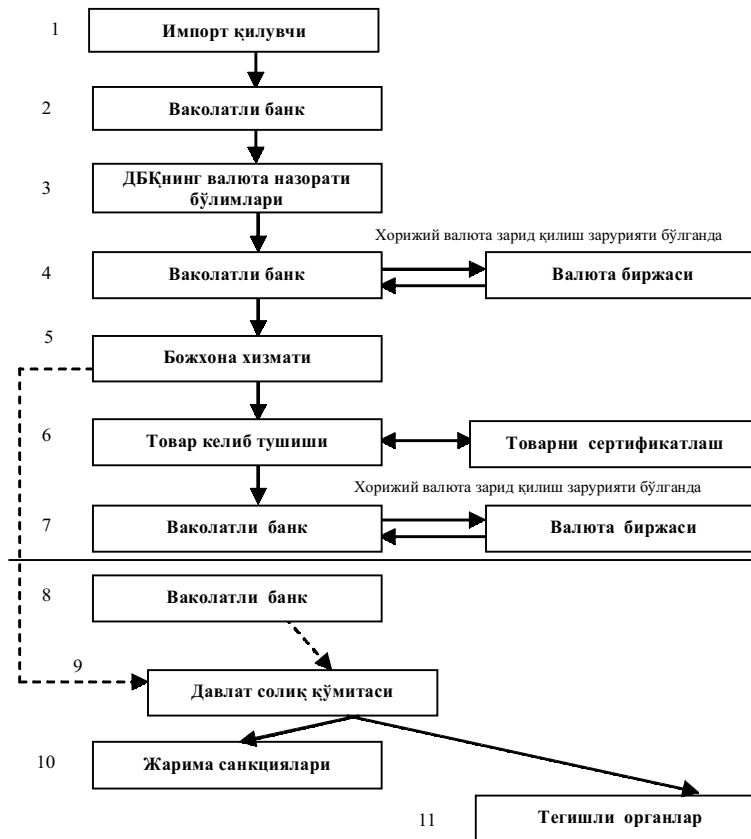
1 Импорт қилувчи

2 Ваколатли банк

3 ДБҚнинг валюта назорати бўлимлари

Хорижий валюта зарид қилиш зарурияти бўлганда

4 Ваколатли банк

Валюта биржаси

5 Божхона хизмати

6 Товар келиб тушиши

Товарни сертификатлаш

Хорижий валюта зарид қилиш зарурияти бўлганда

7 Ваколатли банк

Валюта биржаси

8 Ваколатли банк

9 Давлат солиқ қўмитаси

10 Жарима санкциялари

11 Тегишли органлар